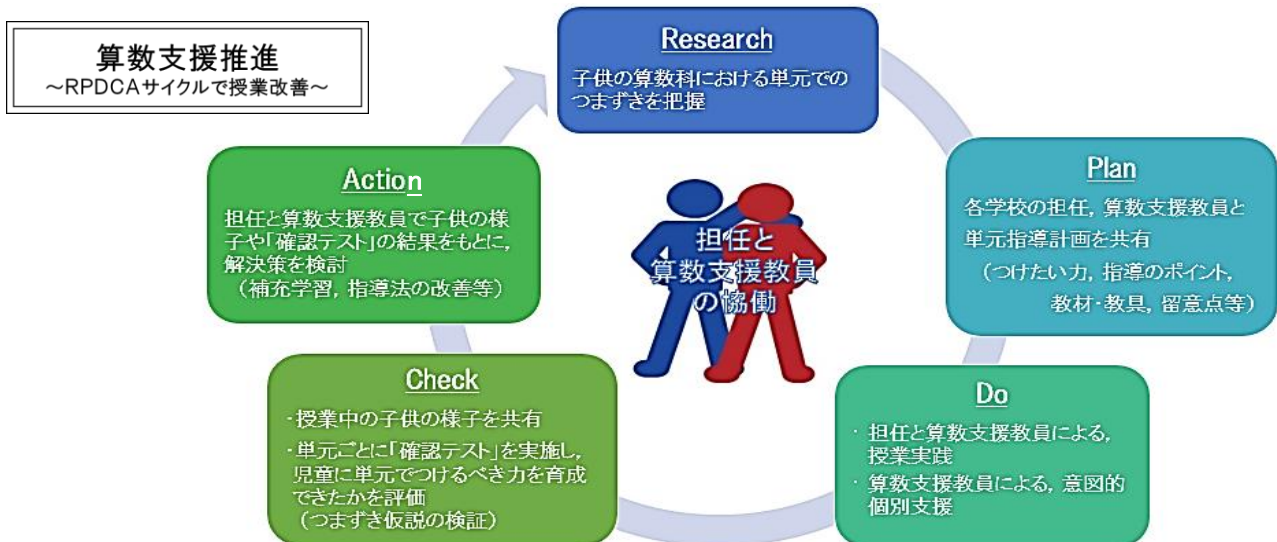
算数支援推進
～RPDCAサイクルで授業改善～

Research
子供の算数科における単元でのつまずきを把握

Plan
各学校の担任，算数支援教員と単元指導計画を共有
（つけたい力，指導のポイント，教材・教具，留意点等）

Do
・担任と算数支援教員による，授業実践
・算数支援教員による，意図的個別支援

Check
・授業中の子供の様子を共有
・単元ごとに「確認テスト」を実施し，児童に単元でつけるべき力を育成できたかを評価
（つまずき仮説の検証）

Action
担任と算数支援教員で子供の様子や「確認テスト」の結果をもとに，解決策を検討
（補充学習，指導法の改善等）

担任と
算数支援教員
の協働